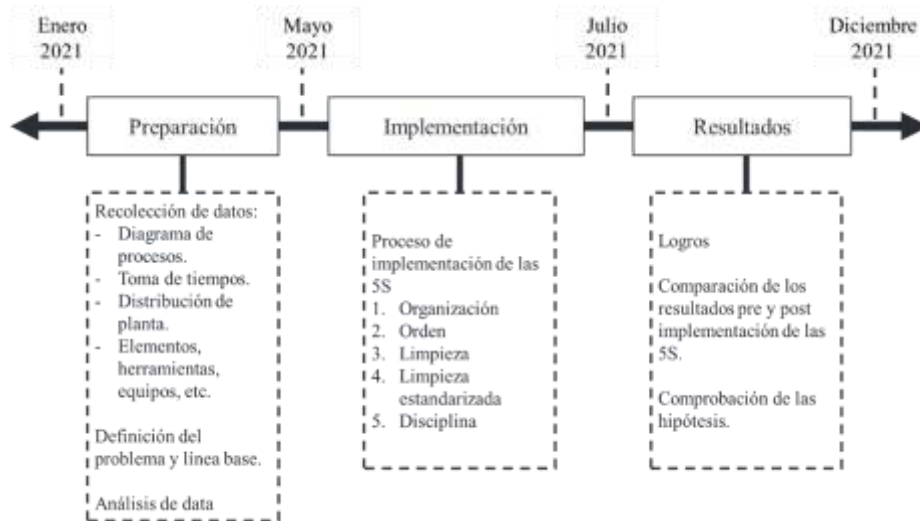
Enero 2021

Mayo 2021

Julio 2021

Diciembre 2021

Preparación

Implementación

Resultados

Recolección de datos:
- Diagrama de procesos.
- Toma de tiempos.
- Distribución de planta.
- Elementos, herramientas, equipos, etc.

Definición del problema y línea base.

Análisis de data

Proceso de implementación de las 5S
1. Organización
2. Orden
3. Limpieza
4. Limpieza estandarizada
5. Disciplina

Logros

Comparación de los resultados pre y post implementación de las 5S.

Comprobación de las hipótesis.